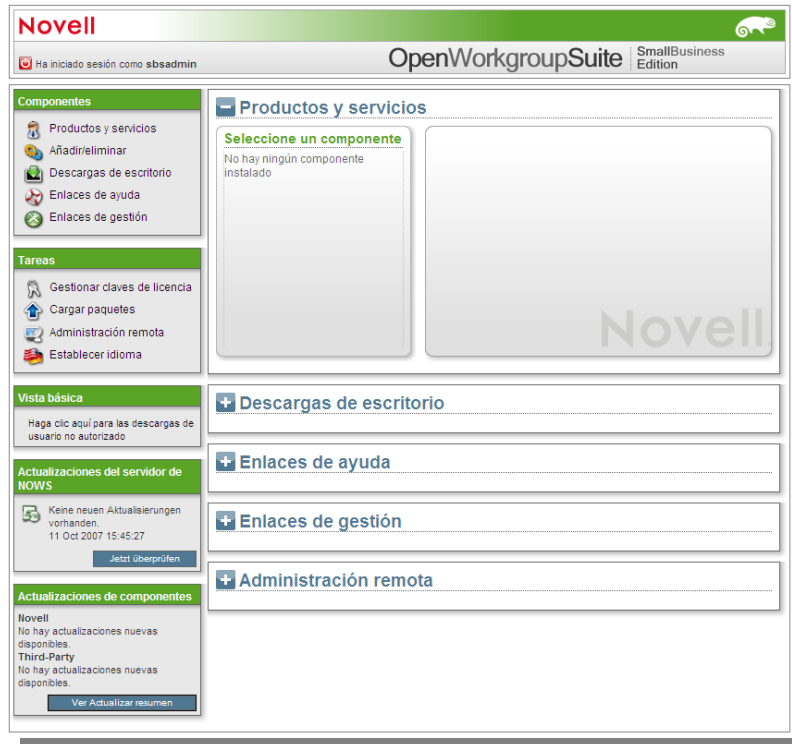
Novell

Ha iniciado sesión como sbsadmin

OpenWorkgroupSuite SmallBusiness Edition

Componentes

Productos y servicios
Añadir/eliminar
Descargas de escritorio
Enlaces de ayuda
Enlaces de gestión

Tareas

Gestionar claves de licencia
Cargar paquetes
Administración remota
Establecer idioma

Vista básica

Haga clic aquí para las descargas de usuario no autorizado

Actualizaciones del servidor de NOWS

Keine neuen Aktualisierungen vorhanden.
11 Oct 2007 15:45:27

Jetzt überprüfen

Actualizaciones de componentes

Novell
No hay actualizaciones nuevas disponibles.
Third-Party
No hay actualizaciones nuevas disponibles.

Ver Actualizar resumen

Productos y servicios

Seleccione un componente

No hay ningún componente instalado

Novell

Descargas de escritorio

Enlaces de ayuda

Enlaces de gestión

Administración remota